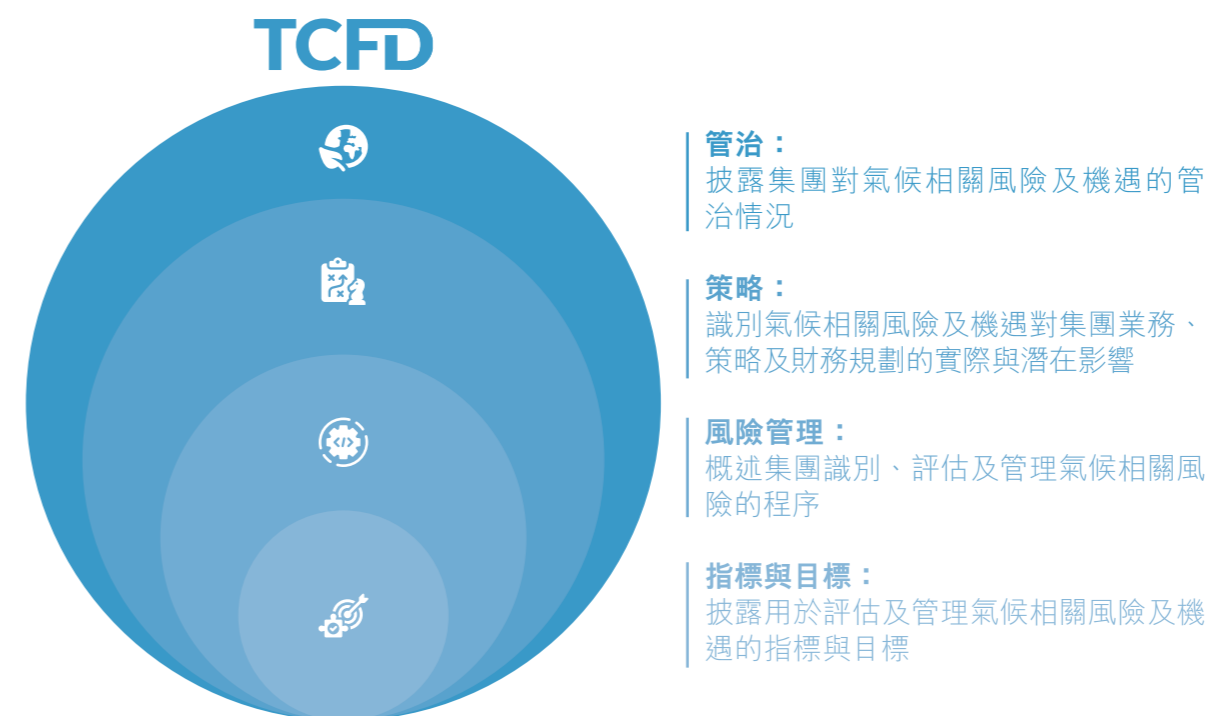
TCFD

管治：
披露集團對氣候相關風險及機遇的管治情況

策略：
識別氣候相關風險及機遇對集團業務、策略及財務規劃的實際與潛在影響

風險管理：
概述集團識別、評估及管理氣候相關風險的程序

指標與目標：
披露用於評估及管理氣候相關風險及機遇的指標與目標